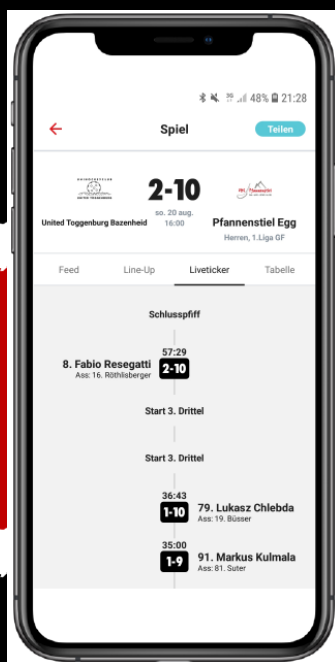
48% 21:28

Spiel

Teilen

United Toggenburg Bazenheid

2-10

so. 20 aug.
16:00

Pfannenstiel Egg

Herren, 1.Liga GF

Feed

Line-Up

Liveticker

Tabelle

Schlusspfiff

57:29

8. Fabio Resegatti
Ass: 16. Röthlisberger

2-10

Start 3. Drittel

Start 3. Drittel

36:43

1-10

79. Lukasz Chlebda
Ass: 19. Büsser

35:00

1-9

91. Markus Kulmala
Ass: 81. Suter